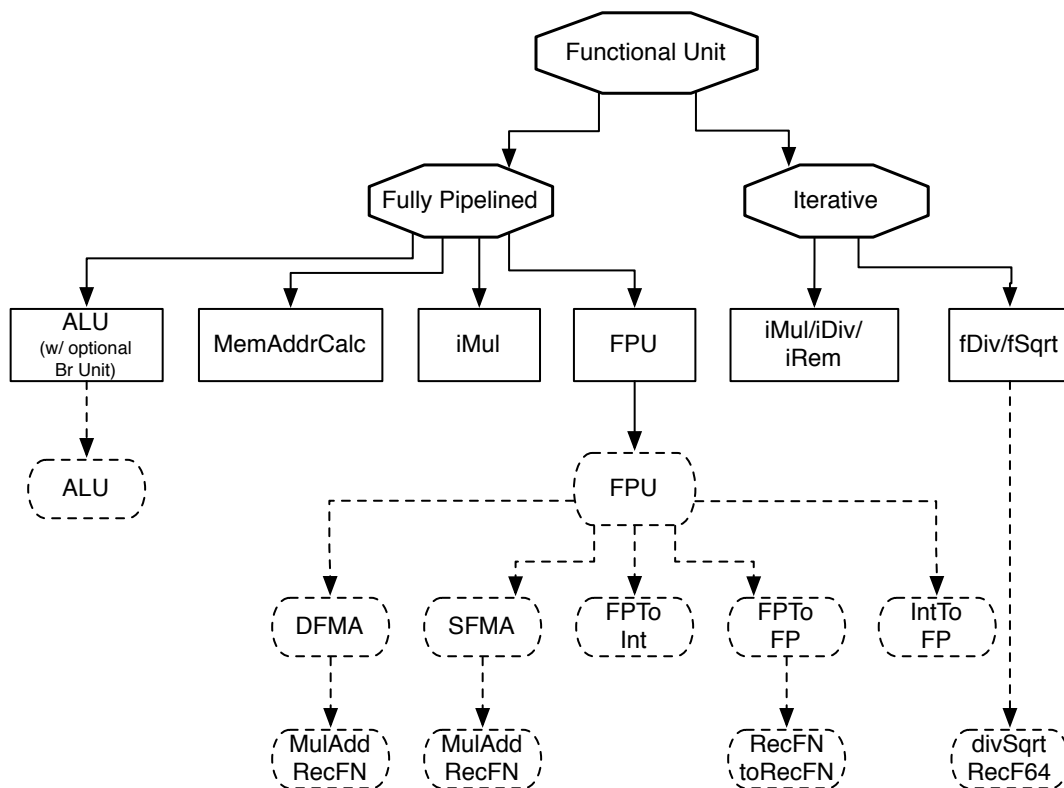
Functional Unit

Fully Pipelined

Iterative

ALU (w/ optional Br Unit)

MemAddrCalc

iMul

FPU

iMul/iDiv/ iRem

fDiv/fSqrt

ALU

FPU

DFMA

SFMA

FPTo Int

FPTo FP

IntTo FP

MulAdd RecFN

MulAdd RecFN

RecFN toRecFN

divSqrt RecF64